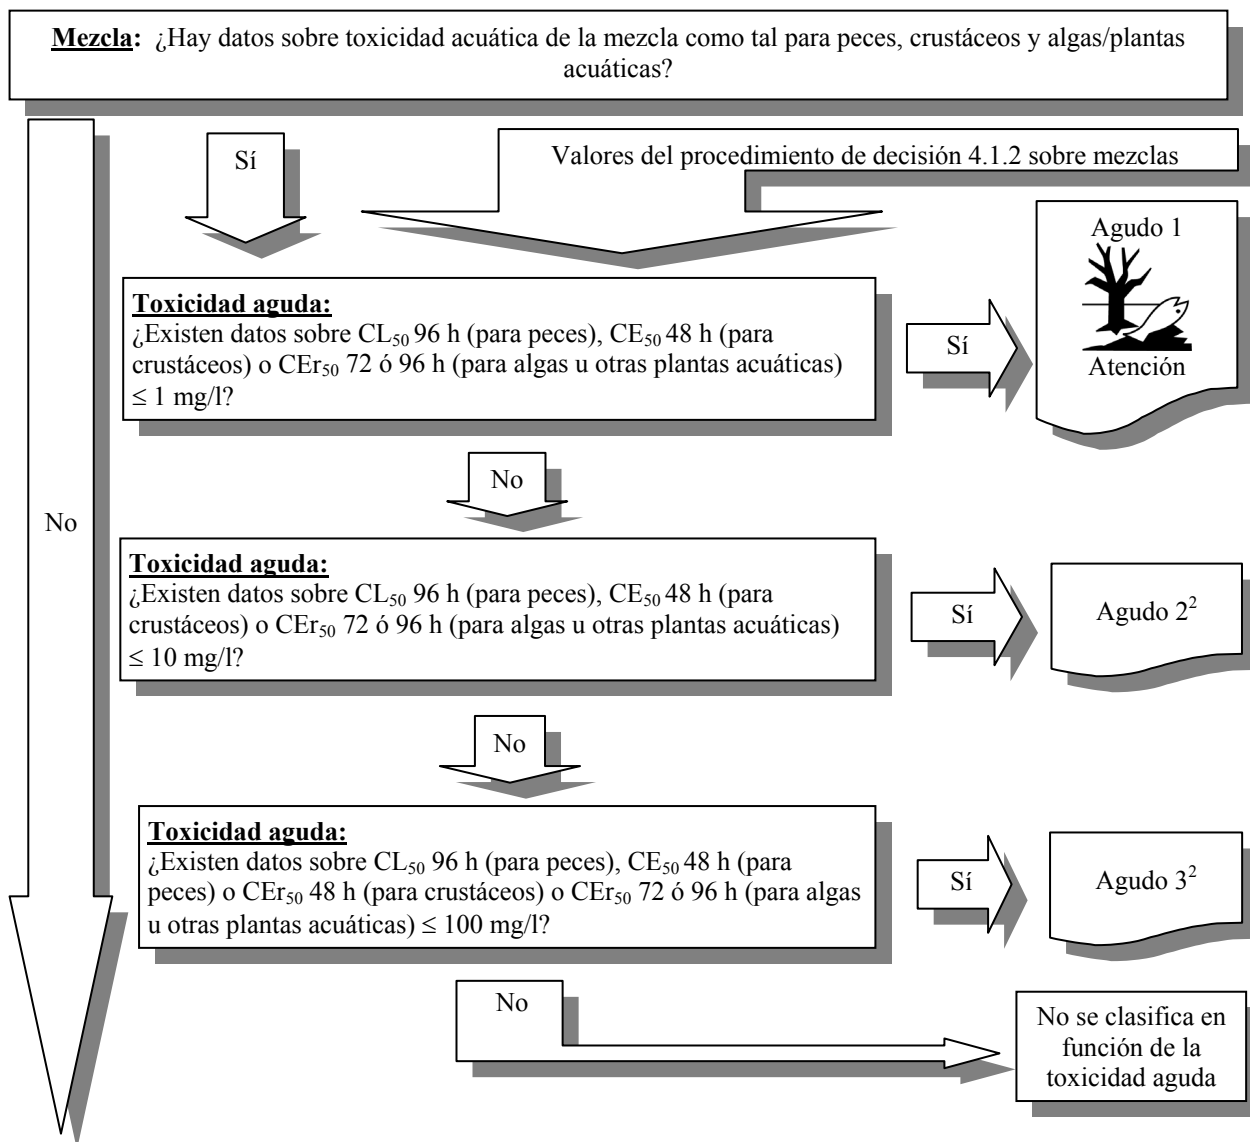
**Mezcla:** ¿Hay datos sobre toxicidad acuática de la mezcla como tal para peces, crustáceos y algas/plantas acuáticas?

Sí

Valores del procedimiento de decisión 4.1.2 sobre mezclas

No

**Toxicidad aguda:**
¿Existen datos sobre $CL_{50}$ 96 h (para peces), $CE_{50}$ 48 h (para crustáceos) o $CEr_{50}$ 72 ó 96 h (para algas u otras plantas acuáticas) ≤ 1 mg/l?

Sí

Agudo 1

Atención

No

**Toxicidad aguda:**
¿Existen datos sobre $CL_{50}$ 96 h (para peces), $CE_{50}$ 48 h (para crustáceos) o $CEr_{50}$ 72 ó 96 h (para algas u otras plantas acuáticas) ≤ 10 mg/l?

Sí

Agudo $2^2$

No

**Toxicidad aguda:**
¿Existen datos sobre $CL_{50}$ 96 h (para peces), $CE_{50}$ 48 h (para peces) o $CEr_{50}$ 48 h (para crustáceos) o $CEr_{50}$ 72 ó 96 h (para algas u otras plantas acuáticas) ≤ 100 mg/l?

Sí

Agudo $3^2$

No

No se clasifica en función de la toxicidad aguda